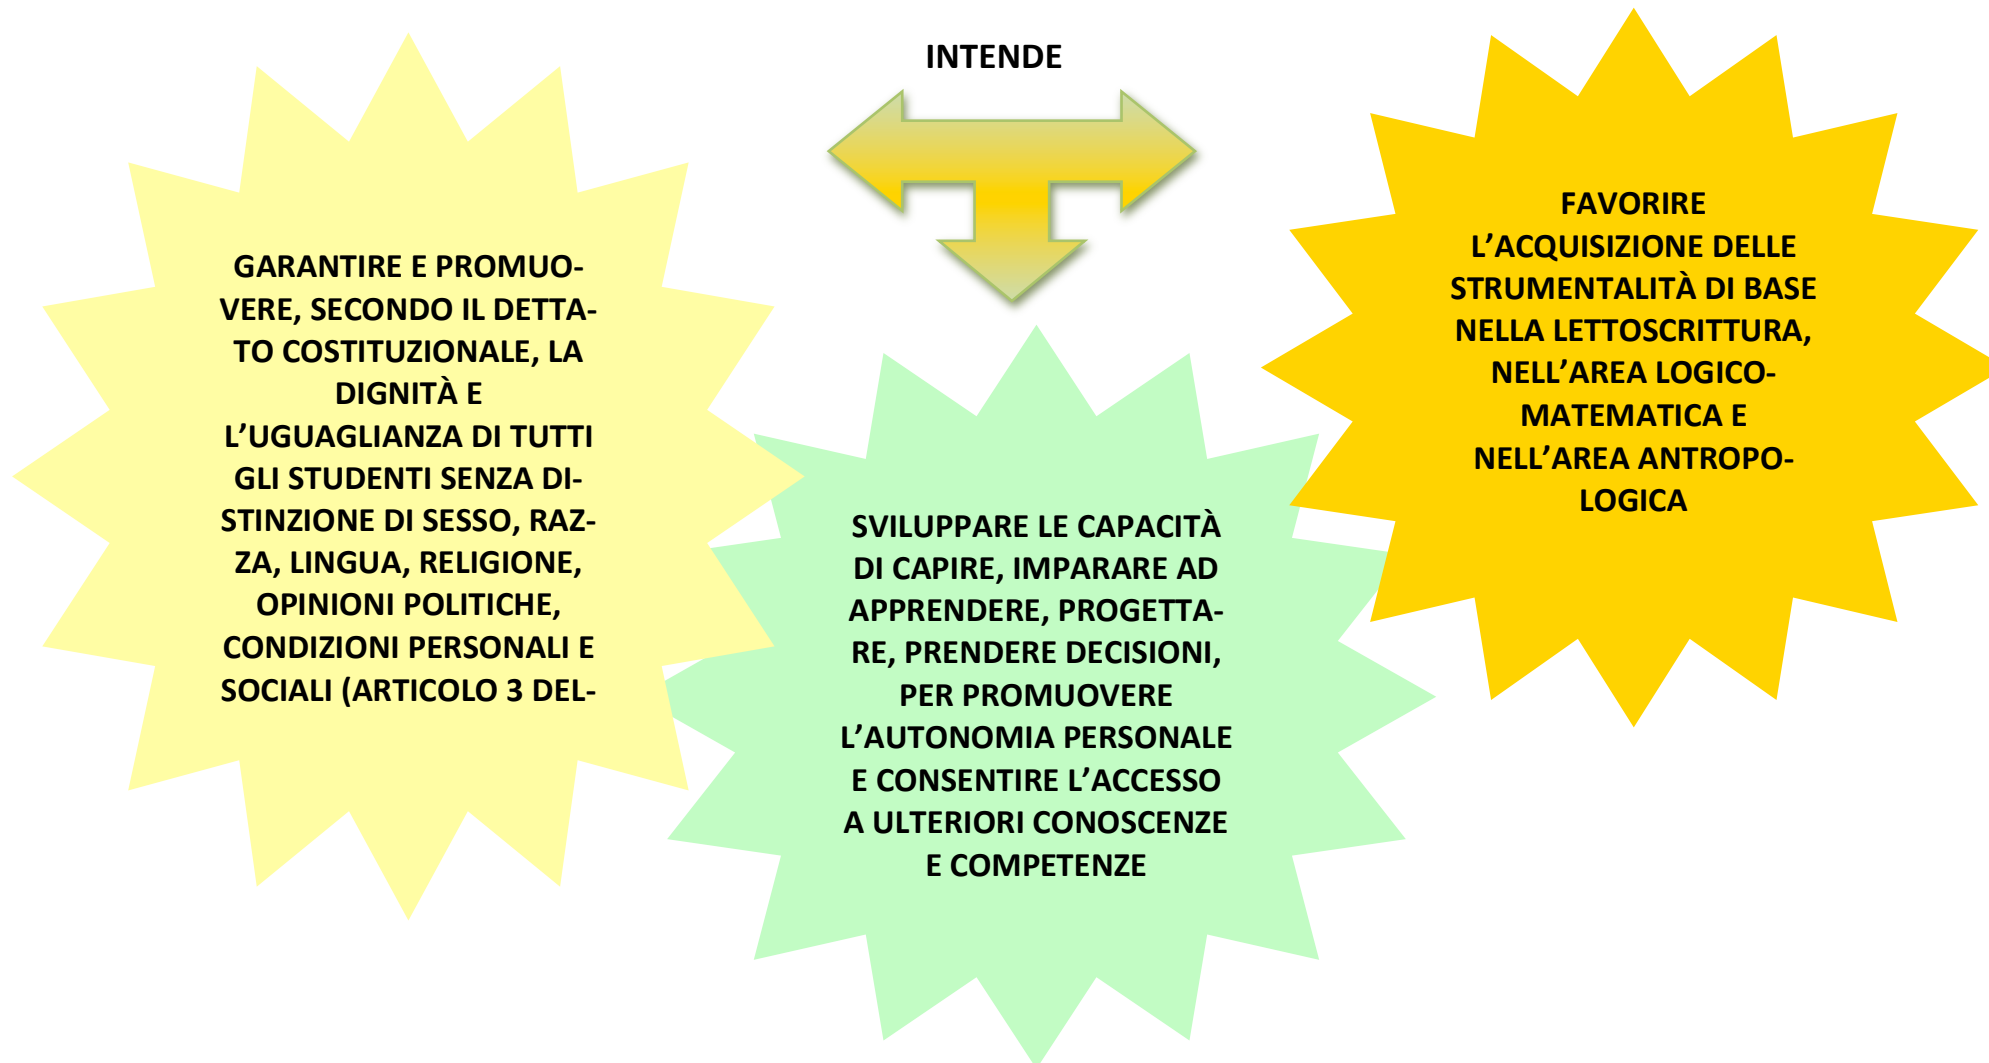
INTENDE

GARANTIRE E PROMUOVERE, SECONDO IL DETTATO COSTITUZIONALE, LA DIGNITÀ E L'UGUAGLIANZA DI TUTTI GLI STUDENTI SENZA DISTINZIONE DI SESSO, RAZZA, LINGUA, RELIGIONE, OPINIONI POLITICHE, CONDIZIONI PERSONALI E SOCIALI (ARTICOLO 3 DEL-

SVILUPPARE LE CAPACITÀ DI CAPIRE, IMPARARE AD APPRENDERE, PROGETTARE, PRENDERE DECISIONI, PER PROMUOVERE L'AUTONOMIA PERSONALE E CONSENTIRE L'ACCESSO A ULTERIORI CONOSCENZE E COMPETENZE

FAVORIRE L'ACQUISIZIONE DELLE STRUMENTALITÀ DI BASE NELLA LETTOSCRITTURA, NELL'AREA LOGICO-MATEMATICA E NELL'AREA ANTROPOLOGICA